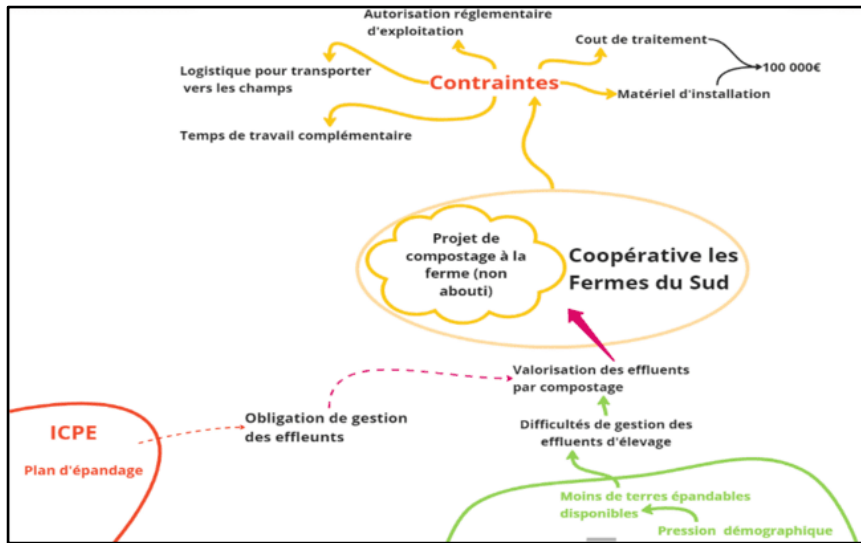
Autorisation réglementaire d'exploitation

Cout de traitement

100 000€

Logistique pour transporter vers les champs

Contraintes

Matériel d'installation

Temps de travail complémentaire

Projet de compostage à la ferme (non abouti)

Coopérative les Fermes du Sud

Valorisation des effluents par compostage

ICPE

Plan d'épandage

Obligation de gestion des effluents

Difficultés de gestion des effluents d'élevage

Moins de terres épandables disponibles

Pression démographique